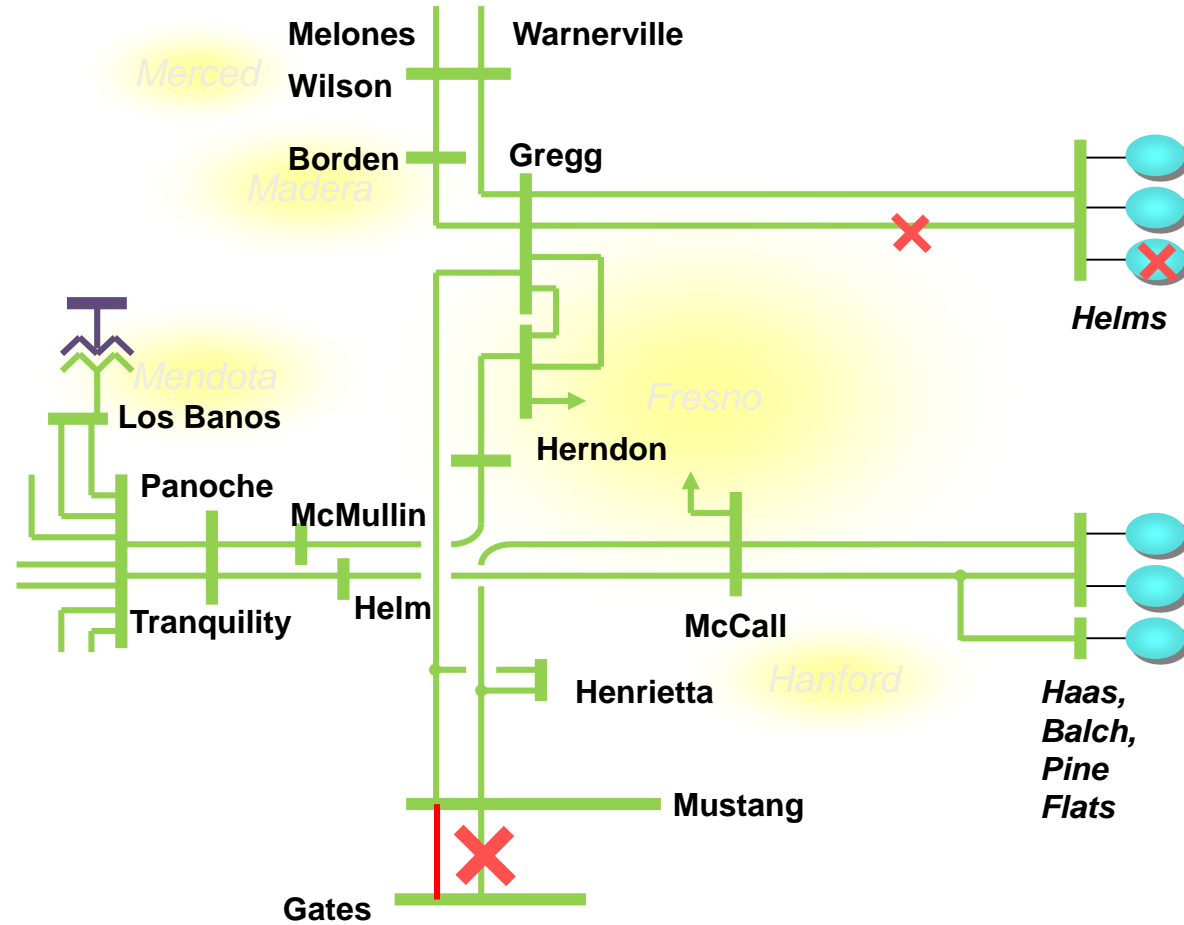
Melones

Warnerville

Merced

Wilson

Borden

Gregg

Madera

Helms

Mendota

Los Banos

Fresno

Herndon

Panoche

McMullin

Tranquility

Helm

McCall

Henrietta

Hanford

Haas, Balch, Pine Flats

Mustang

Gates